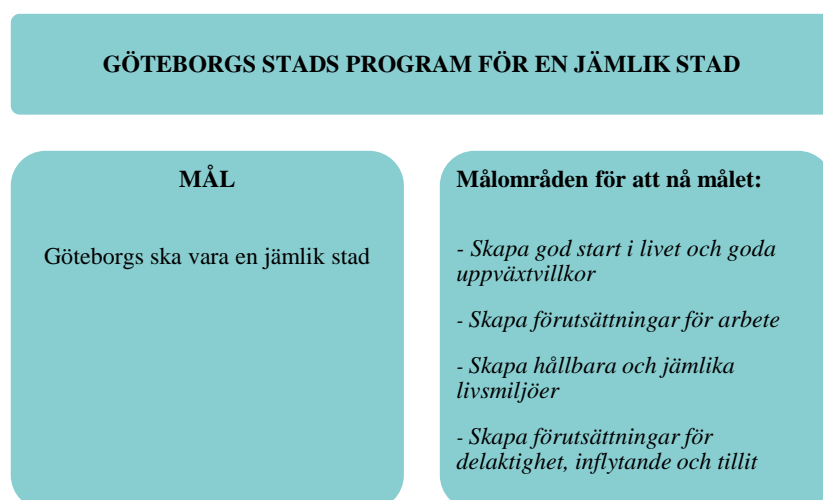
GÖTEBORGS STADS PROGRAM FÖR EN JÄMLIK STAD

MÅL

Göteborgs ska vara en jämlik stad

Målområden för att nå målet:

- Skapa god start i livet och goda uppväxtvillkor

- Skapa förutsättningar för arbete

- Skapa hållbara och jämlika livsmiljöer

- Skapa förutsättningar för delaktighet, inflytande och tillit